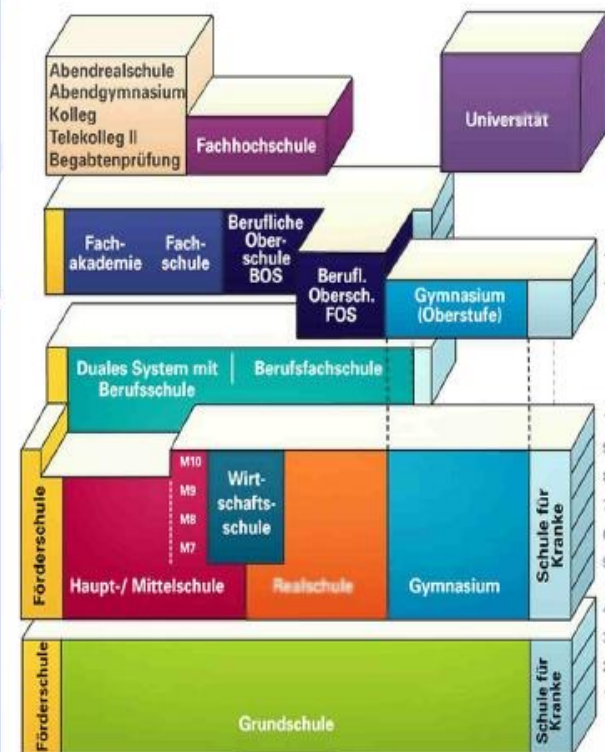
Abendrealschule
Abendgymnasium
Kolleg
Telekolleg II
Begabtenprüfung

Fachhochschule

Universität

Fachakademie

Fachschule

Berufliche Oberschule BOS

Berufl. Obersch. FOS

Gymnasium (Oberstufe)

Duales System mit Berufsschule

Berufsfachschule

Förderschule

M10
M9
M8
M7

Wirtschaftsschule

Haupt-/ Mittelschule

Realschule

Gymnasium

Schule für Kranke

Förderschule

Grundschule

Schule für Kranke